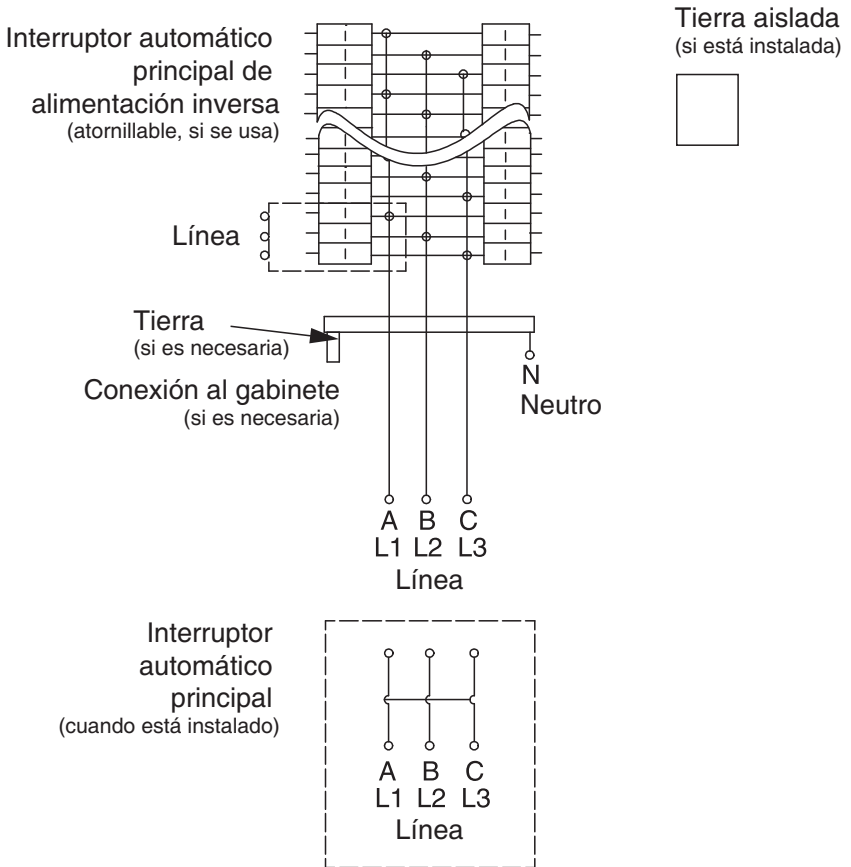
Interruptor automático principal de alimentación inversa
(atornillable, si se usa)

Tierra aislada
(si está instalada)

Línea

Tierra
(si es necesaria)

Conexión al gabinete
(si es necesaria)

N
Neutro

A B C
L1 L2 L3
Línea

Interruptor automático principal
(cuando está instalado)

A B C
L1 L2 L3
Línea